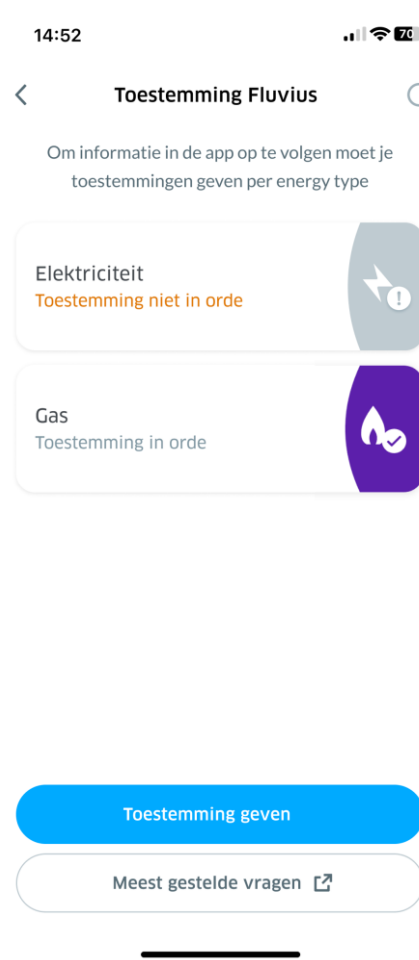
14:52

70

Toestemming Fluvius

Om informatie in de app op te volgen moet je toestemmingen geven per energy type

Elektriciteit
Toestemming niet in orde

Gas
Toestemming in orde

Toestemming geven

Meest gestelde vragen